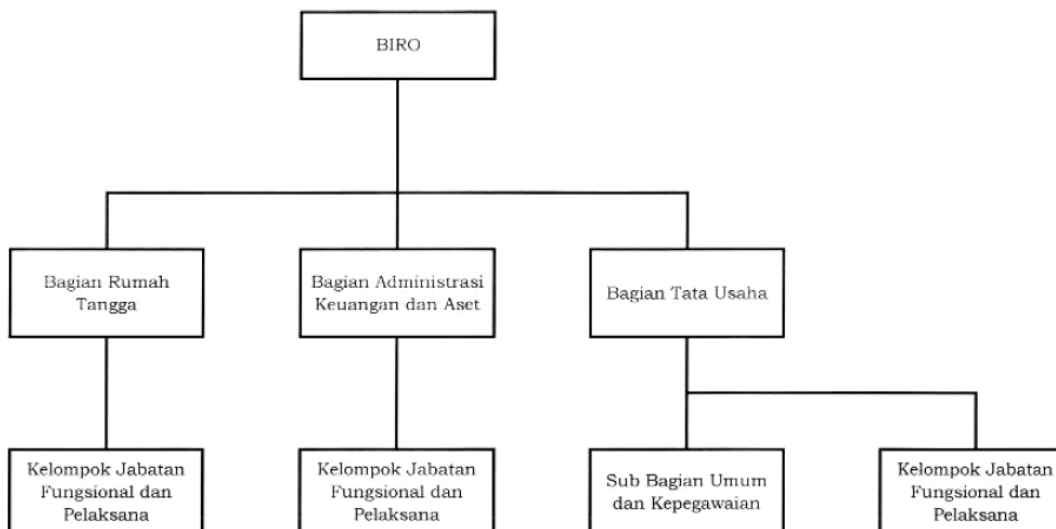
BIRO

Bagian Rumah Tangga

Bagian Administrasi Keuangan dan Aset

Bagian Tata Usaha

Kelompok Jabatan Fungsional dan Pelaksana

Kelompok Jabatan Fungsional dan Pelaksana

Sub Bagian Umum dan Kepegawaian

Kelompok Jabatan Fungsional dan Pelaksana